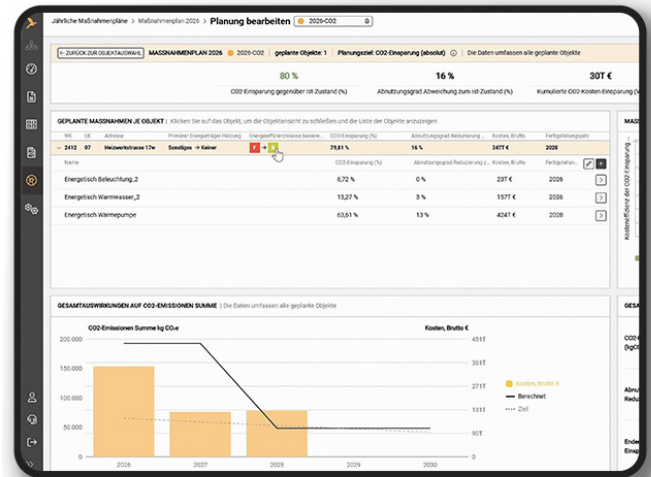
Jährliche Maßnahmenpläne > Maßnahmenplan 2026 > Planung bearbeiten 2026-CO2

< ZURÜCK ZUR OBJEKTAUSWAHL MASSNAHMENPLAN 2026 2026-CO2 geplante Objekte: 1 Planungsziel: CO2-Einsparung (absolut) Die Daten umfassen alle geplante Objekte

80 %
CO2-Einsparung gegenüber Ist-Zustand (%)

16 %
Abnutzungsgrad Abweichung zum Ist-Zustand (%)

30T €
Kumulierte CO2-Kosten Einsparung (

GEPLANTE MASSNAHMEN JE OBJEKT | Klicken Sie auf das Objekt, um die Objektansicht zu schließen und die Liste der Objekte anzuzeigen

| WE | UE | Adresse | Primärer Energieträger Heizung | Energieeffizienzklasse basierend | CO2-Einsparung (%) | Abnutzungsgrad Reduzierung | Kosten, Brutto | Fertigstellungsjahr |
|---|---|---|---|---|---|---|---|---|
| 2412 | 07 | Heizwerkstrasse 17w | Sonstiges -> Keiner | F -> B | 79,81 % | 16 % | 347T € | 2026 |

| Name | CO2-Einsparung (%) | Abnutzungsgrad Reduzierung | Kosten, Brutto | Fertigstellungsjahr |
|---|---|---|---|---|
| Energetisch Beleuchtung_2 | 6,72 % | 0 % | 23T € | 2026 |
| Energetisch Warmwasser_2 | 13,27 % | 3 % | 157T € | 2026 |
| Energetisch Warmepumpe | 63,61 % | 13 % | 424T € | 2026 |

MASS
Kosteneffizienz der CO2-Einsparung

GESAMTAUSWIRKUNGEN AUF CO2-EMISSIONEN SUMME | Die Daten umfassen alle geplante Objekte

CO2-Emissionen Summe kg CO₂e
Kosten, Brutto €

200.000
150.000
100.000
50.000
0

451T
361T
271T
181T
90T
0

2026 2027 2028 2029 2030

Kosten, Brutto €
Berechnet
Ziel

GESA
CO2-
(kgCO
Abnu
Reduz
Ender
Einsp